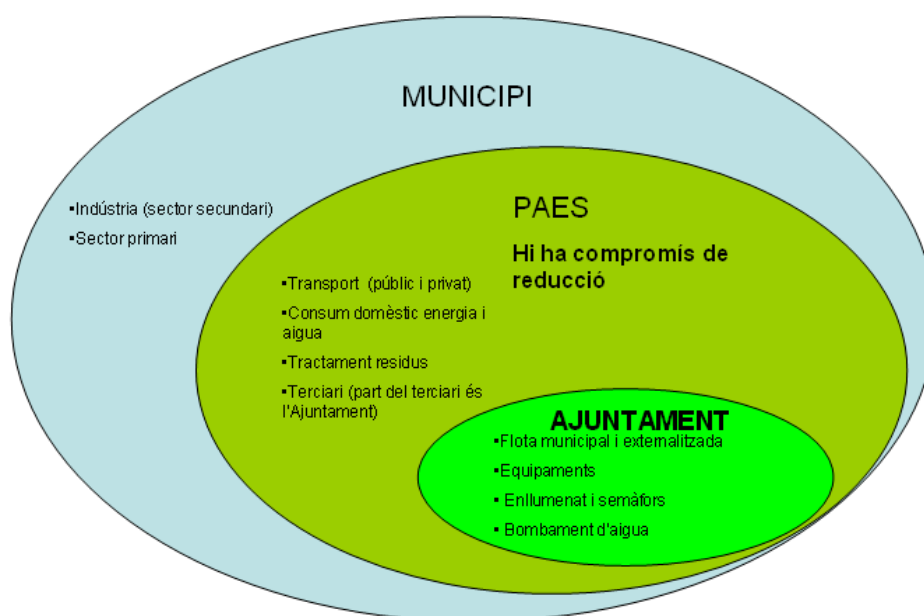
MUNICIPI

▪Indústria (sector secundari)
▪Sector primari

PAES

Hi ha compromís de reducció

▪Transport (públic i privat)
▪Consum domèstic energia i aigua
▪Tractament residus
▪Terciari (part del terciari és l'Ajuntament)

AJUNTAMENT

▪Flota municipal i externalitzada
▪Equipaments
▪ Enllumenat i semàfors
▪ Bombament d'aigua